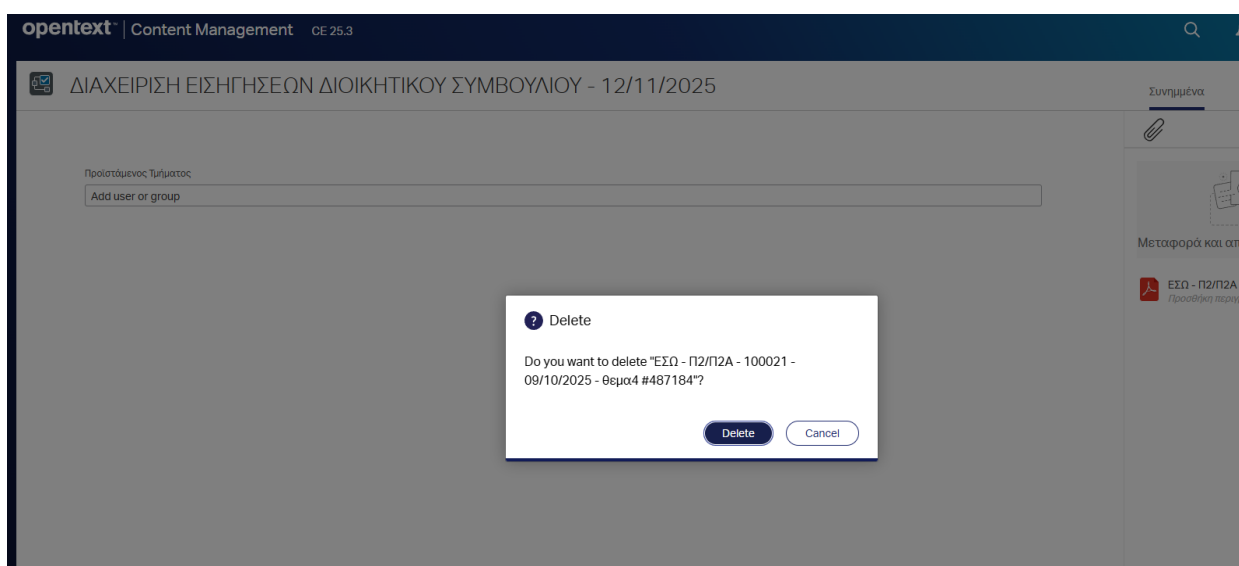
opentext™ | Content Management CE 25.3

ΔΙΑΧΕΙΡΙΣΗ ΕΙΣΗΓΗΣΕΩΝ ΔΙΟΙΚΗΤΙΚΟΥ ΣΥΜΒΟΥΛΙΟΥ - 12/11/2025

Συνημμένα

Προϊστάμενος Τμήματος

Add user or group

Μεταφορά και απ

ΕΣΩ - Π2/Π2Α
Προσθήκη περιγ

Delete

Do you want to delete "ΕΣΩ - Π2/Π2Α - 100021 - 09/10/2025 - θεμα4 #487184"?

Delete
Cancel